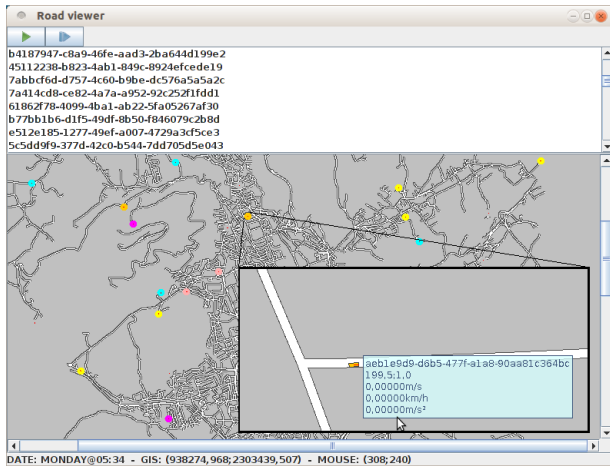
Road viewer

b4187947-c8a9-46fe-aad3-2ba644d199e2
45112238-b823-4ab1-849c-8924efcede19
7abbcf6d-d757-4c60-b9be-dc576a5a5a2c
7a414cd8-ce82-4a7a-a952-92c252f1fdd1
61862f78-4099-4ba1-ab22-5fa05267af30
b77bb1b6-d1f5-49df-8b50-f846079c2b8d
e512e185-1277-49ef-a007-4729a3cf5ce3
5c5dd9f9-377d-42c0-b544-7dd705d5e043

aeb1e9d9-d6b5-477f-a1a8-90aa81c364bc
199.5:1,0
0,00000m/s
0,00000km/h
0,00000m/s²

DATE: MONDAY@05:34 - GIS: (938274,968;2303439,507) - MOUSE: (308;240)